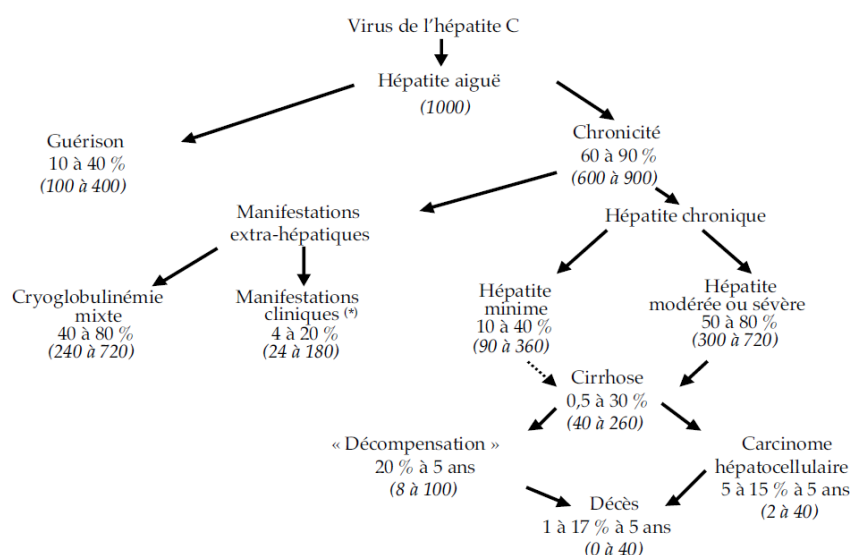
Virus de l'hépatite C

Hépatite aiguë
(1000)

Guérison
10 à 40 %
(100 à 400)

Chronicité
60 à 90 %
(600 à 900)

Manifestations extra-hépatiques

Hépatite chronique

Cryoglobulinémie mixte
40 à 80 %
(240 à 720)

Manifestations cliniques (*)
4 à 20 %
(24 à 180)

Hépatite minime
10 à 40 %
(90 à 360)

Hépatite modérée ou sévère
50 à 80 %
(300 à 720)

Cirrhose
0,5 à 30 %
(40 à 260)

« Décompensation »
20 % à 5 ans
(8 à 100)

Carcinome hépatocellulaire
5 à 15 % à 5 ans
(2 à 40)

Décès
1 à 17 % à 5 ans
(0 à 40)